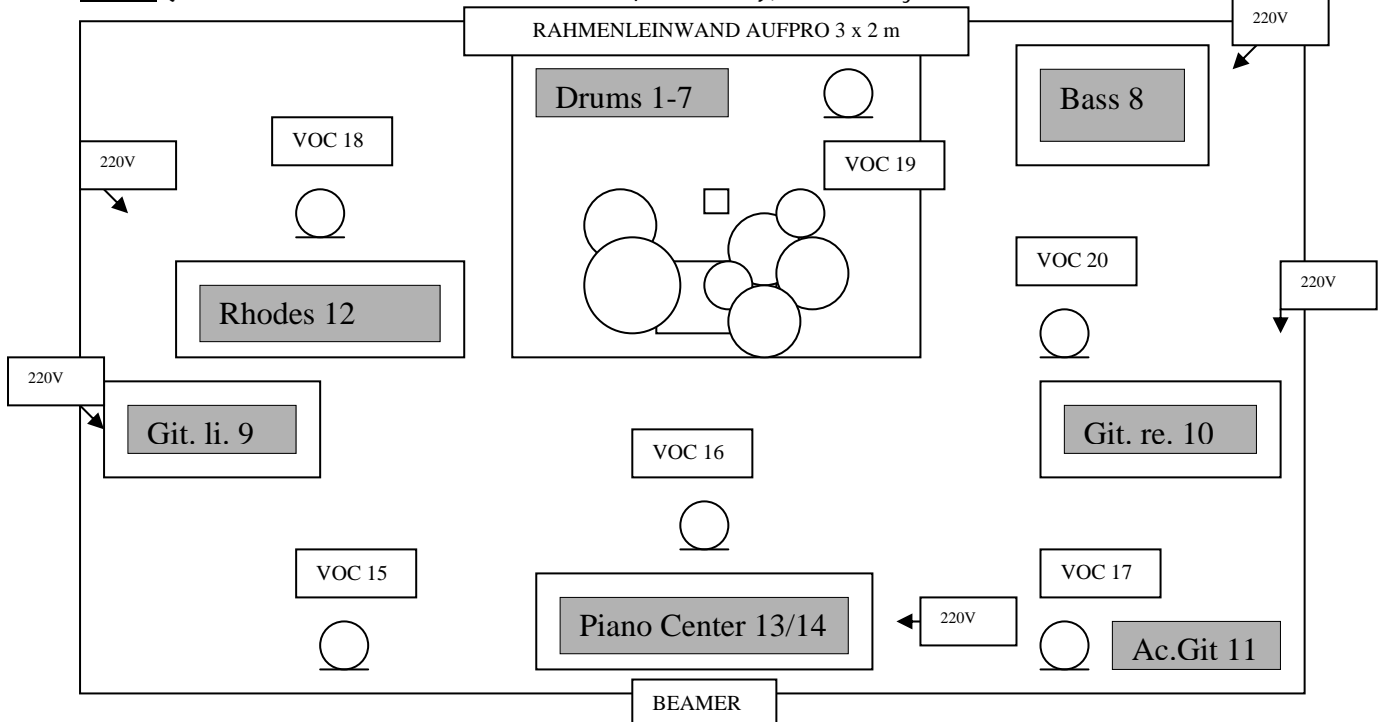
RAHMENLEINWAND AUFPRO 3 x 2 m

220V

Drums 1-7

Bass 8

VOC 18

220V

VOC 19

VOC 20

220V

Rhodes 12

220V

Git. li. 9

Git. re. 10

VOC 16

VOC 15

VOC 17

Piano Center 13/14

220V

Ac.Git 11

BEAMER